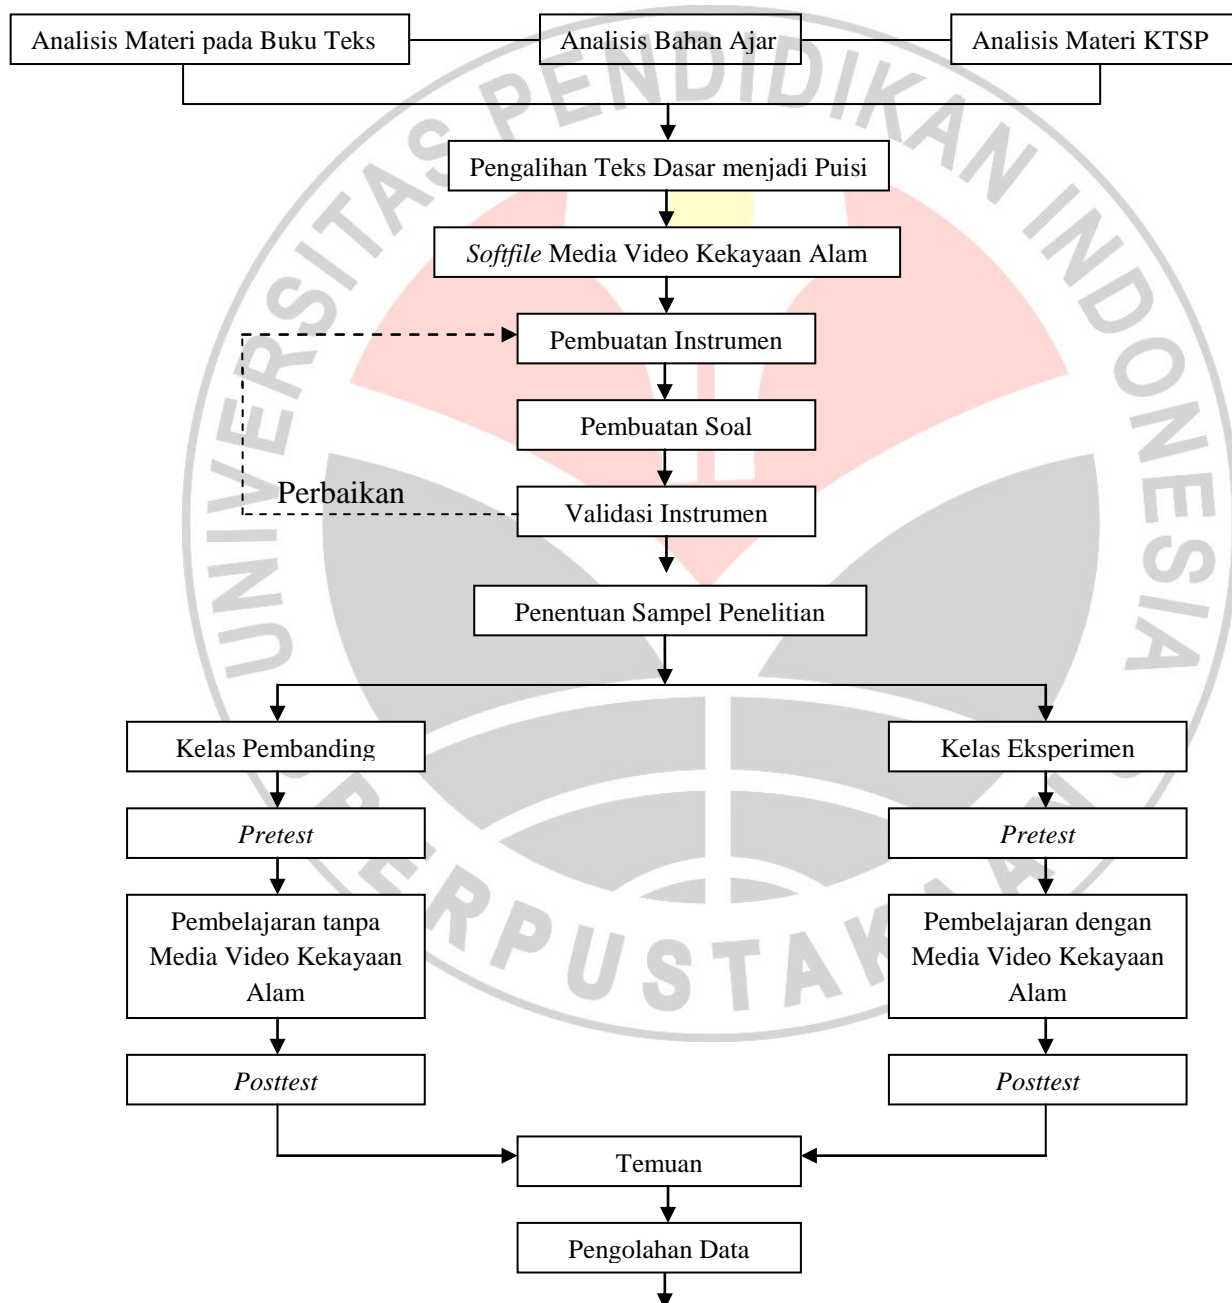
Analisis Materi pada Buku Teks

Analisis Bahan Ajar

Analisis Materi KTSP

Pengalihan Teks Dasar menjadi Puisi

Softfile Media Video Kekayaan Alam

Pembuatan Instrumen

Pembuatan Soal

Perbaikan

Validasi Instrumen

Penentuan Sampel Penelitian

Kelas Pembanding

Kelas Eksperimen

Pretest

Pretest

Pembelajaran tanpa Media Video Kekayaan Alam

Pembelajaran dengan Media Video Kekayaan Alam

Posttest

Posttest

Temuan

Pengolahan Data

UNIVERSITAS PENDIDIKAN INDONESIA

PERPUSTAKAAN